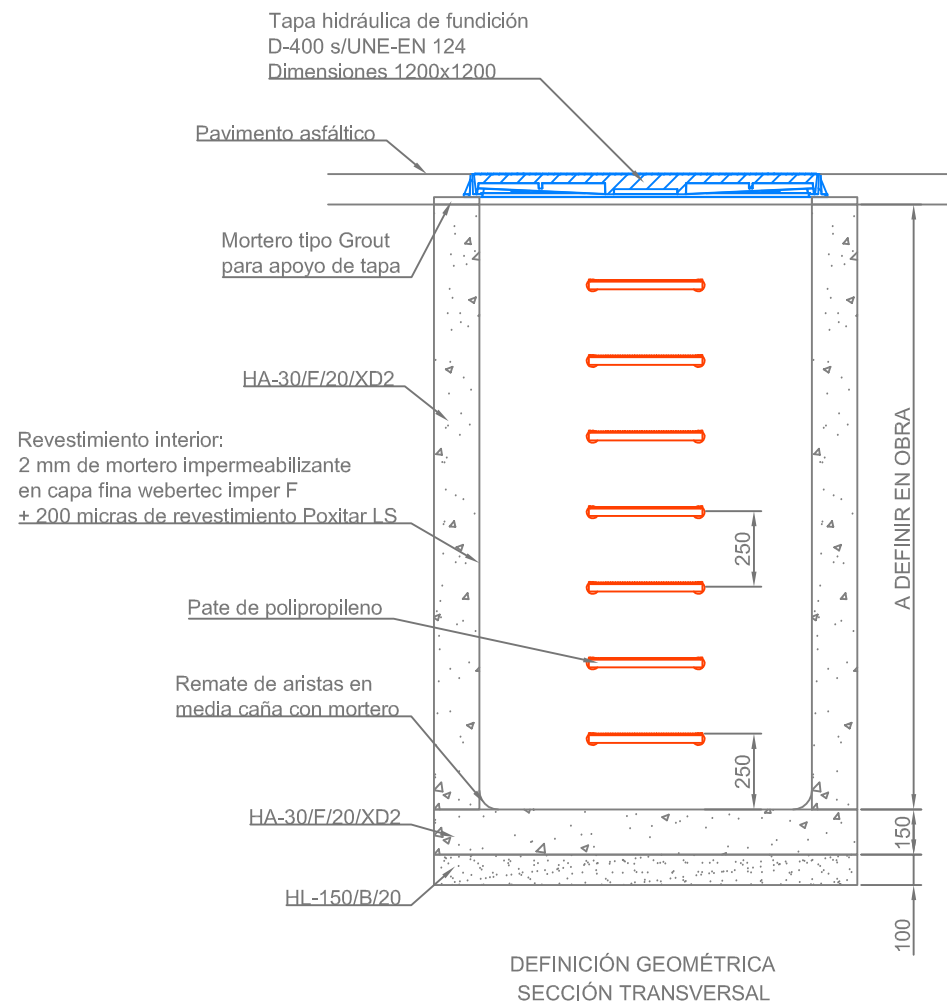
Tapa hidráulica de fundición
D-400 s/UNE-EN 124
Dimensiones 1200x1200

Pavimento asfáltico

Mortero tipo Grout
para apoyo de tapa

HA-30/F/20/XD2

Revestimiento interior:
2 mm de mortero impermeabilizante
en capa fina webertec imper F
+ 200 micras de revestimiento Poxitar LS

Pate de polipropileno

Remate de aristas en
media caña con mortero

HA-30/F/20/XD2

HL-150/B/20

250

250

A DEFINIR EN OBRA

150

100

DEFINICIÓN GEOMÉTRICA
SECCIÓN TRANSVERSAL